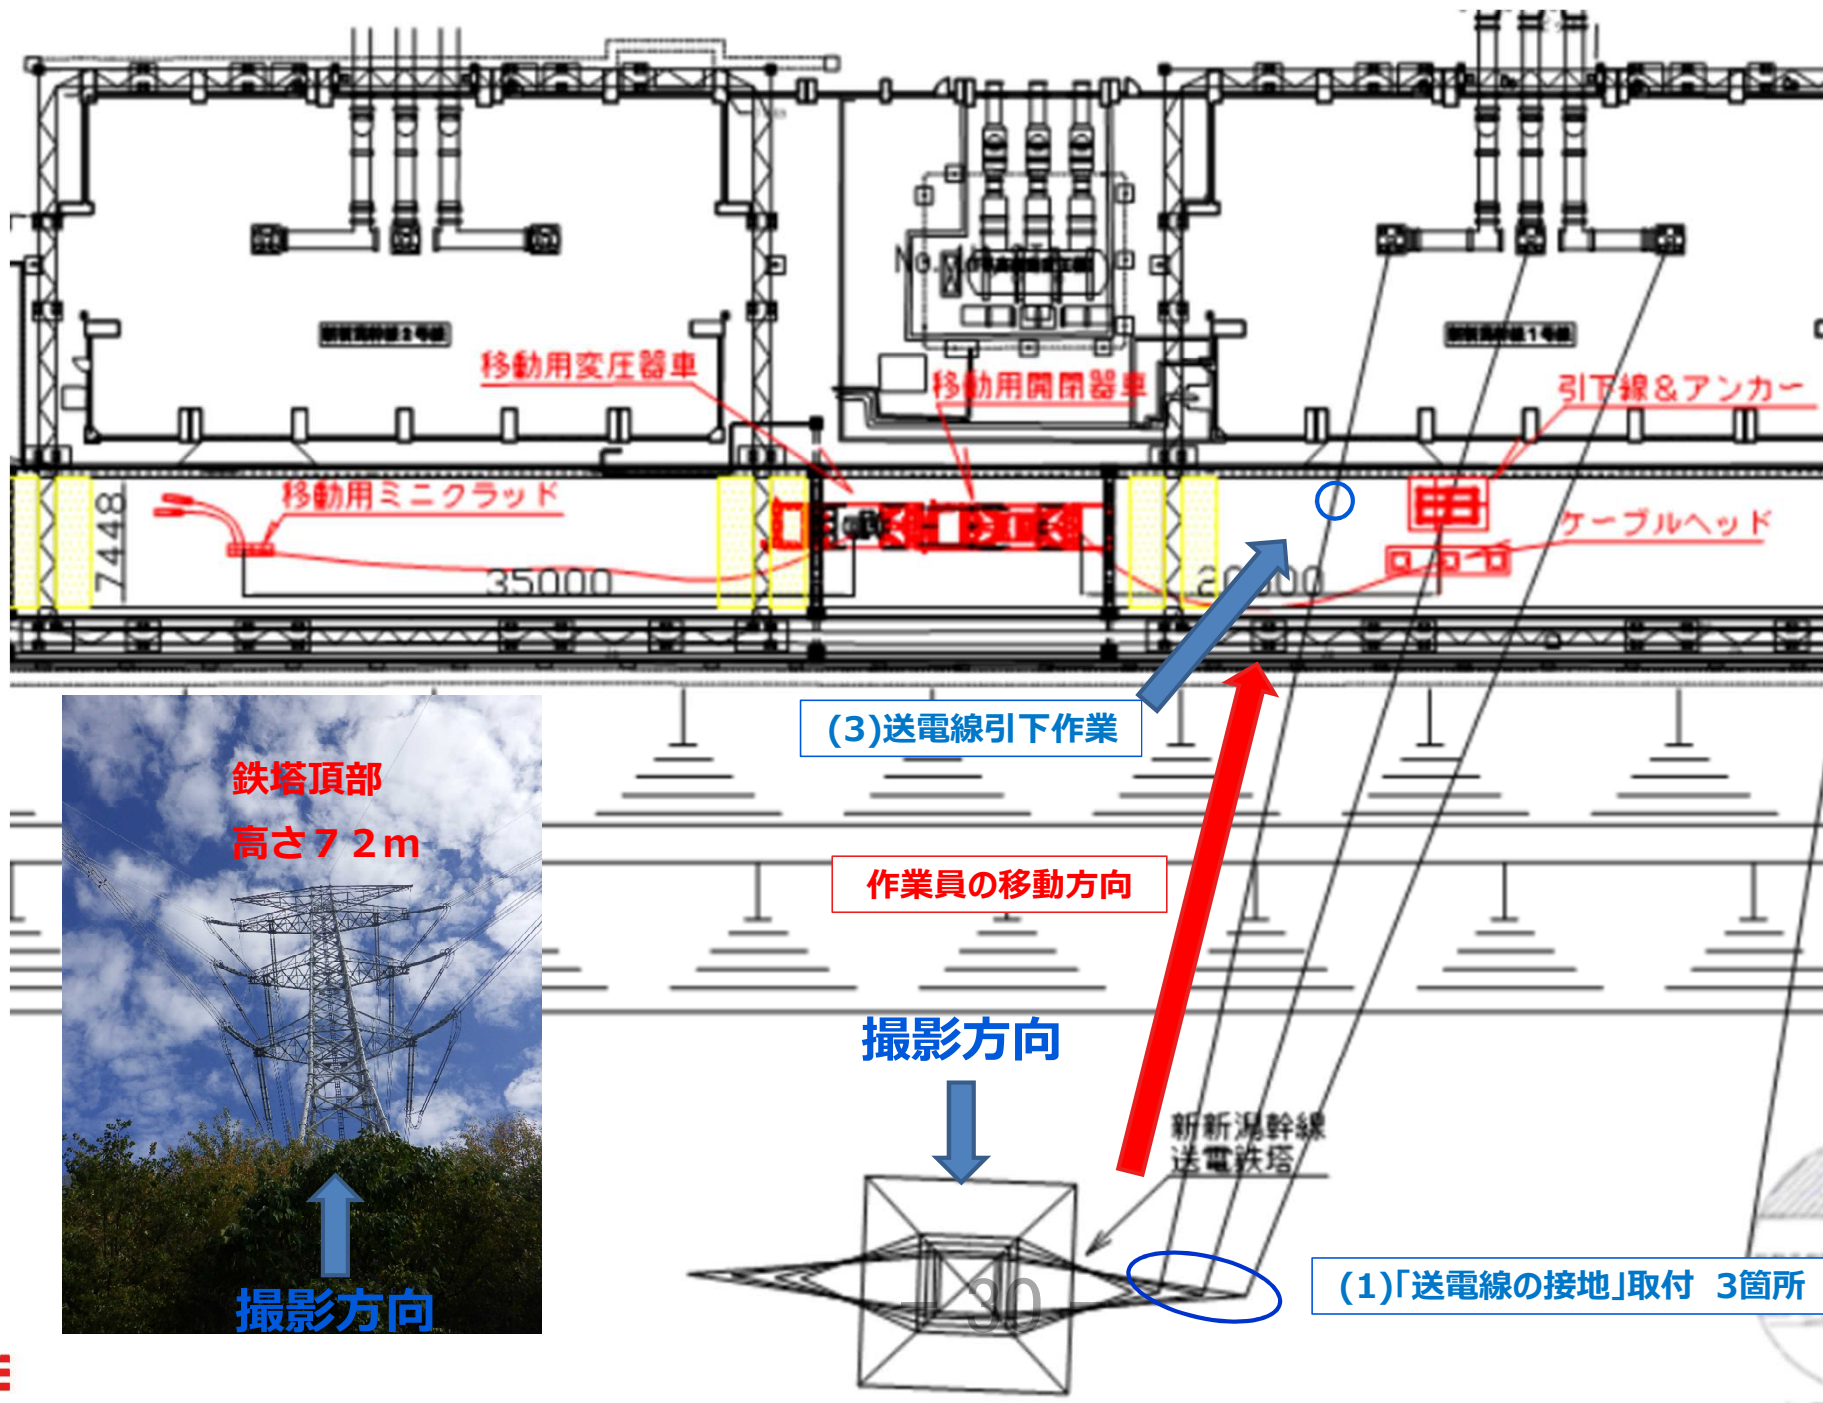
移動用変圧器車
移動用開閉器車
引下線＆アンカー
移動用ミニクラッド
ケーブルヘッド
7448
35000
20000
(3)送電線引下作業
鉄塔頂部
高さ７２m
作業員の移動方向
撮影方向
新新潟幹線
送電鉄塔
撮影方向
(1)「送電線の接地」取付　3箇所